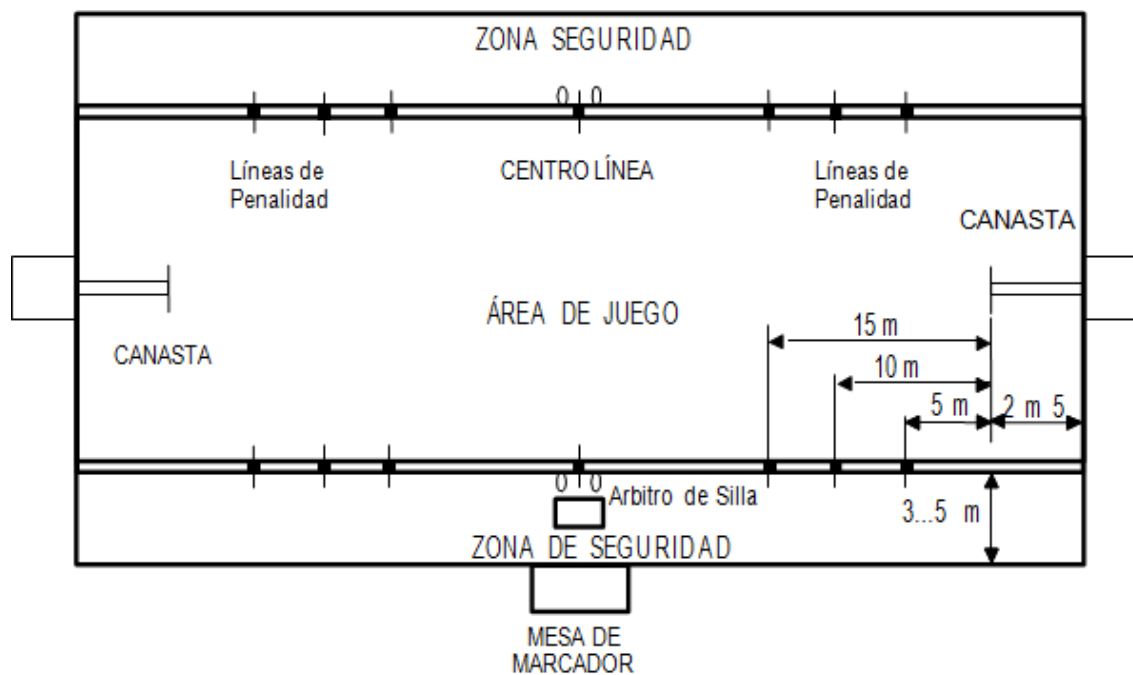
ZONA SEGURIDAD

0 0

Líneas de Penalidad

CENTRO LÍNEA

Líneas de Penalidad

CANASTA

ÁREA DE JUEGO

CANASTA

15 m

10 m

5 m

2 m 5

0 0

Arbitro de Silla

3...5 m

ZONA DE SEGURIDAD

MESA DE MARCADOR